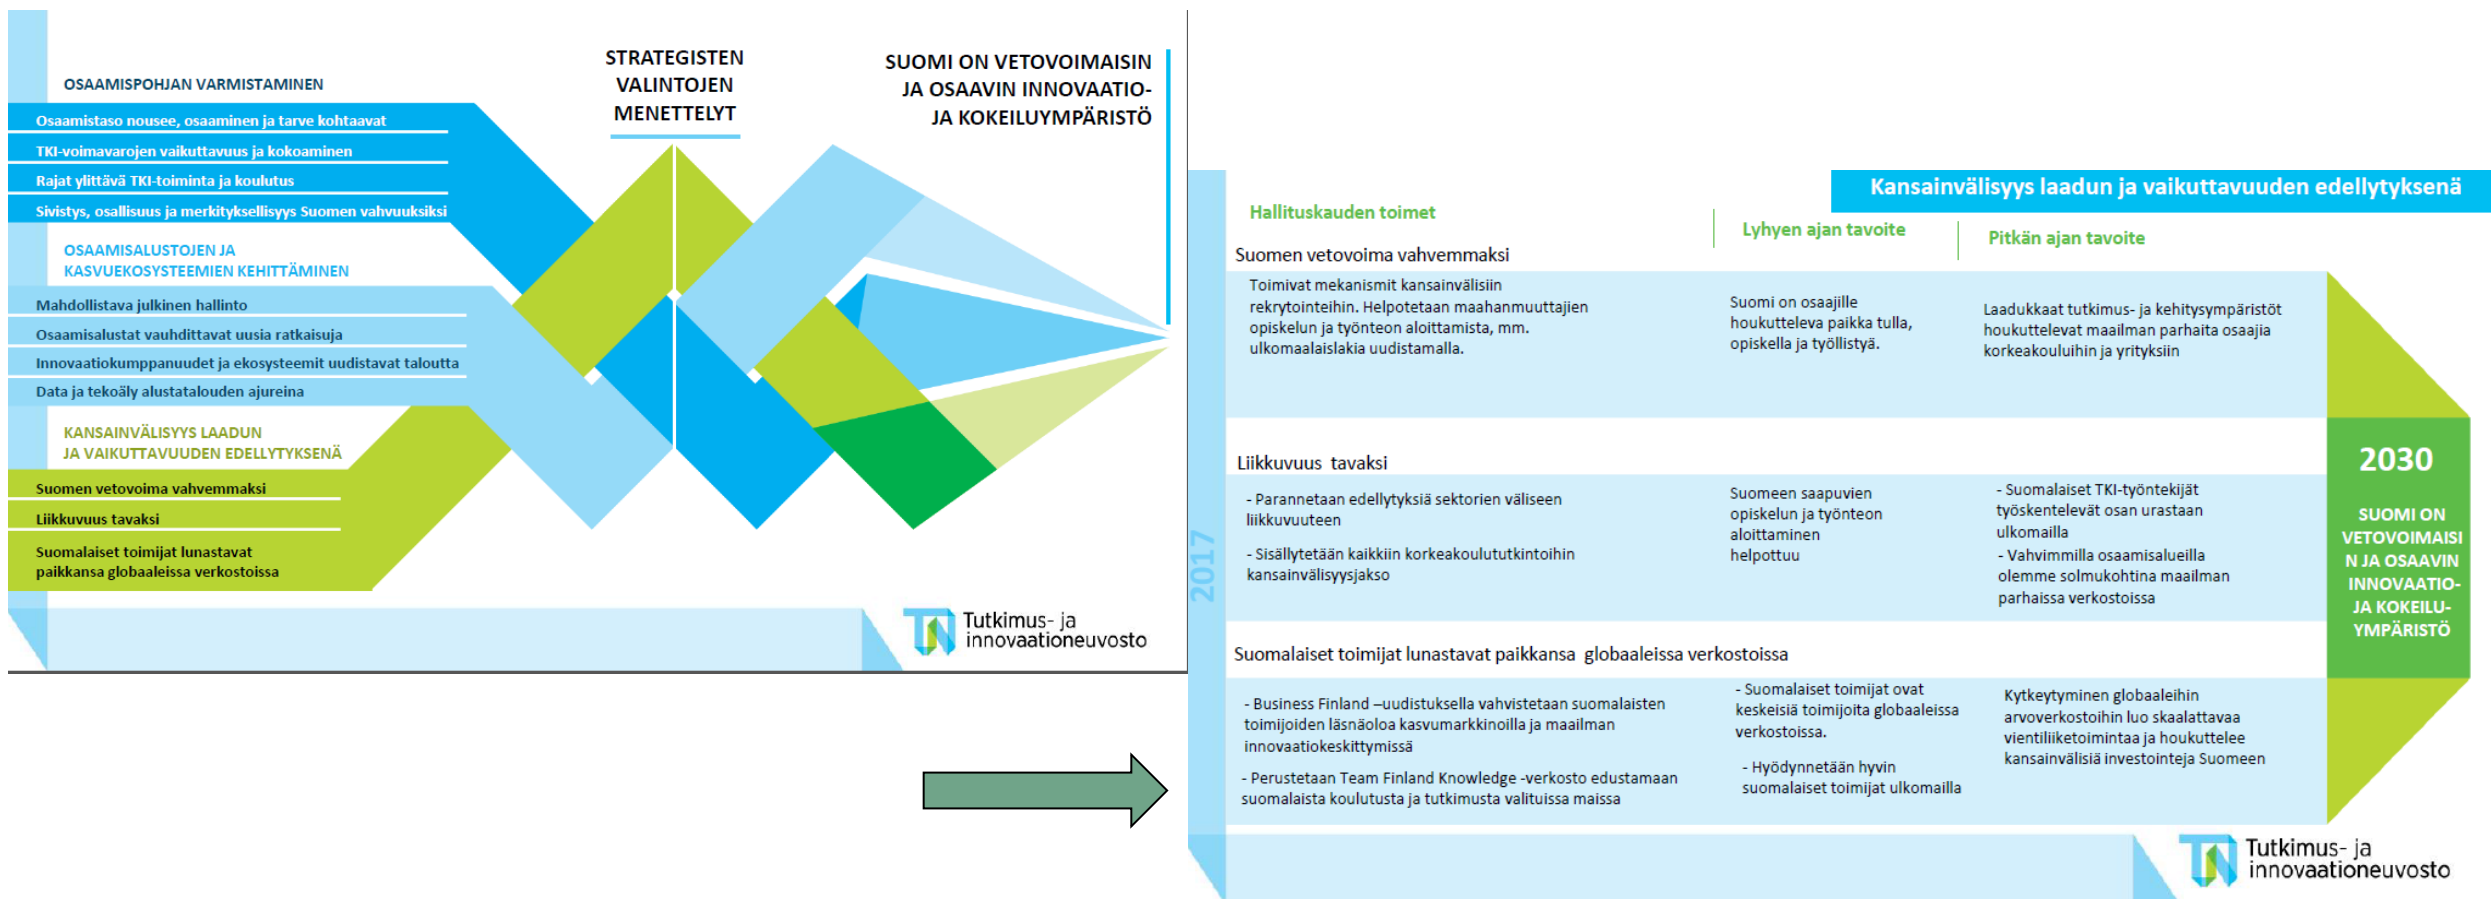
OSAAMISPOHJAN VARMISTAMINEN

Osaamistaso nousee, osaaminen ja tarve kohtaavat

TKI-voimavarojen vaikuttavuus ja kokoaminen

Rajat ylittävä TKI-toiminta ja koulutus

Sivistys, osallisuus ja merkityksellisyys Suomen vahvuuksiksi

OSAAMISALUSTOJEN JA KASVUEKOSYSTEEMIEN KEHITTÄMINEN

Mahdollistava julkinen hallinto

Osaamisalustat vauhdittavat uusia ratkaisuja

Innovaatiokumppanuudet ja ekosysteemit uudistavat taloutta

Data ja tekoäly alustatalouden ajureina

KANSAINVÄLISYYS LAADUN JA VAIKUTTAVUUDEN EDELLYTYKSENÄ

Suomen vetovoima vahvemmaksi

Liikkuvuus tavaksi

Suomalaiset toimijat lunastavat paikkansa globaaleissa verkostoissa

STRATEGISTEN VALINTOJEN MENETTELYT

SUOMI ON VETOVOIMAISIN JA OSAAVIN INNOVAATIO- JA KOKEILUYMPÄRISTÖ

Tutkimus- ja innovaationeuvosto

Kansainvälisyys laadun ja vaikuttavuuden edellytyksenä

Hallituskauden toimet

Lyhyen ajan tavoite

Pitkän ajan tavoite

Suomen vetovoima vahvemmaksi

Toimivat mekanismit kansainvälisiin rekrytointeihin. Helpotetaan maahanmuuttajien opiskelun ja työnteon aloittamista, mm. ulkomaalaislakia uudistamalla.

Suomi on osaajille houkutteleva paikka tulla, opiskella ja työllistyä.

Laadukkaat tutkimus- ja kehitysympäristöt houkuttelevat maailman parhaita osaajia korkeakouluihin ja yrityksiin

Liikkuvuus tavaksi

- Parannetaan edellytyksiä sektorien väliseen liikkuvuuteen

- Sisällytetään kaikkiin korkeakoulututkintoihin kansainvälisyysjakso

Suomeen saapuvien opiskelun ja työnteon aloittaminen helpottuu

- Suomalaiset TKI-työntekijät työskentelevät osan urastaan ulkomailla

- Vahvimmilla osaamisalueilla olemme solmukohtina maailman parhaissa verkostoissa

Suomalaiset toimijat lunastavat paikkansa globaaleissa verkostoissa

- Business Finland –uudistuksella vahvistetaan suomalaisten toimijoiden läsnäoloa kasvumarkkinoilla ja maailman innovaatiokeskittymissä

- Perustetaan Team Finland Knowledge -verkosto edustamaan suomalaista koulutusta ja tutkimusta valituissa maissa

- Suomalaiset toimijat ovat keskeisiä toimijoita globaaleissa verkostoissa.

- Hyödynnetään hyvin suomalaiset toimijat ulkomailla

Kytkeytyminen globaaleihin arvoverkostoihin luo skaalattavaa vientiliiketoimintaa ja houkuttelee kansainvälisiä investointeja Suomeen

2017

2030

SUOMI ON VETOVOIMAISIN JA OSAAVIN INNOVAATIO- JA KOKEILU-YMPÄRISTÖ

Tutkimus- ja innovaationeuvosto